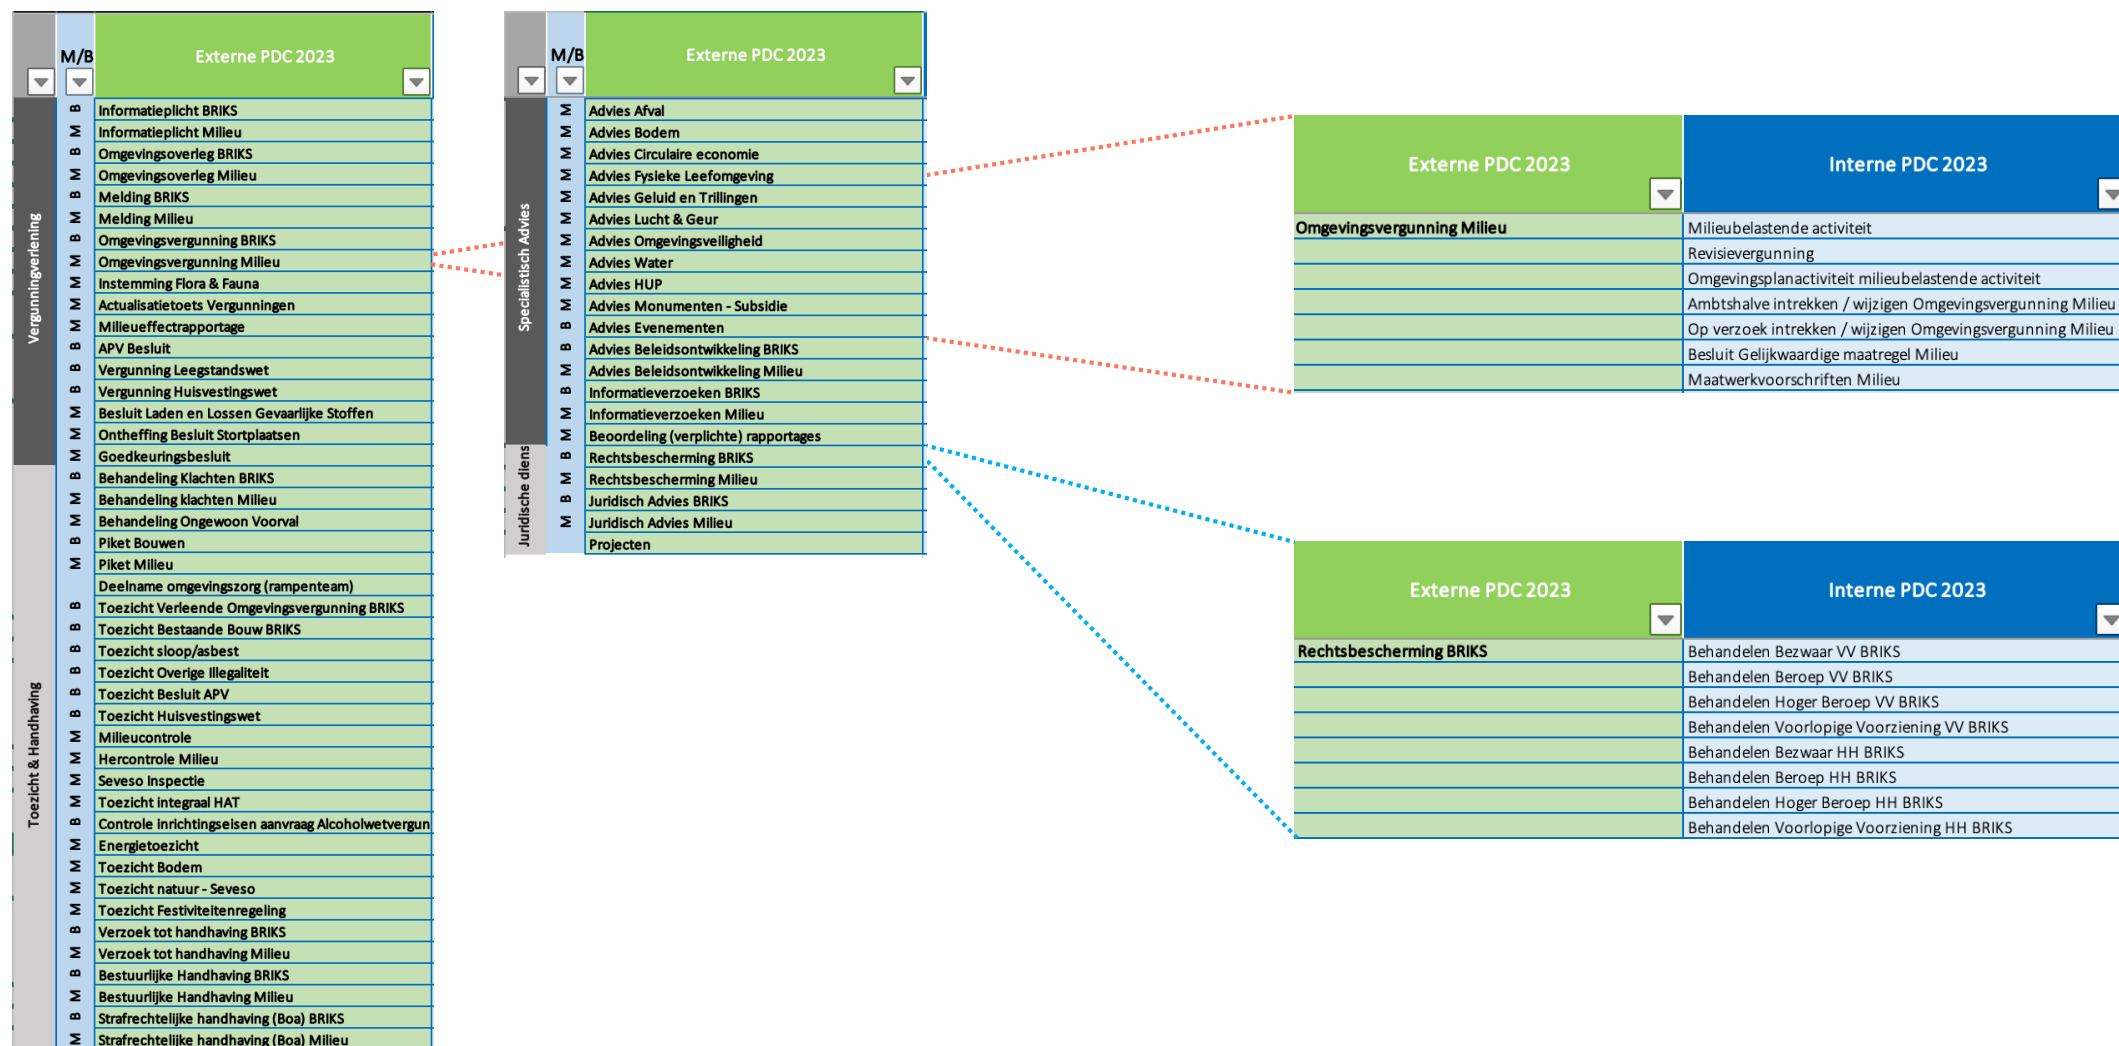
| | M/B | Externe PDC 2023 |
|---|---|---|
| Vergunningverlening | B | Informatieplicht BRIKS |
| | M | Informatieplicht Milieu |
| | B | Omgevingsoverleg BRIKS |
| | M | Omgevingsoverleg Milieu |
| | B | Melding BRIKS |
| | M | Melding Milieu |
| | B | Omgevingsvergunning BRIKS |
| | M | Omgevingsvergunning Milieu |
| | M | Instemming Flora & Fauna |
| | M | Actualisatietoets Vergunningen |
| | M | Milieueffectrapportage |
| | B | APV Besluit |
| | B | Vergunning Leegstandswet |
| | B | Vergunning Huisvestingswet |
| | M | Besluit Laden en Lossen Gevaarlijke Stoffen |
| | M | Ontheffing Besluit Stortplaatsen |
| | M | Goedkeuringsbesluit |
| Toezicht & Handhaving | B | Behandeling Klachten BRIKS |
| | M | Behandeling klachten Milieu |
| | M | Behandeling Ongewoon Voorval |
| | B | Piket Bouwen |
| | M | Piket Milieu |
| | | Deelname omgevingszorg (rampenteam) |
| | B | Toezicht Verleende Omgevingsvergunning BRIKS |
| | B | Toezicht Bestaande Bouw BRIKS |
| | B | Toezicht sloop/asbest |
| | B | Toezicht Overige Illegaliteit |
| | B | Toezicht Besluit APV |
| | B | Toezicht Huisvestingswet |
| | M | Milieucontrole |
| | M | Hercontrole Milieu |
| | M | Seveso Inspectie |
| | M | Toezicht integraal HAT |
| | B | Controle inrichtingseisen aanvraag Alcoholwetvergun |
| | M | Energietoezicht |
| | M | Toezicht Bodem |
| | M | Toezicht natuur - Seveso |
| | M | Toezicht Festiviteitenregeling |
| | B | Verzoek tot handhaving BRIKS |
| | M | Verzoek tot handhaving Milieu |
| | B | Bestuurlijke Handhaving BRIKS |
| | M | Bestuurlijke Handhaving Milieu |
| | B | Strafrechtelijke handhaving (Boa) BRIKS |
| | M | Strafrechtelijke handhaving (Boa) Milieu |

| | M/B | Externe PDC 2023 |
|---|---|---|
| Specialistisch Advies | M | Advies Afval |
| | M | Advies Bodem |
| | M | Advies Circulaire economie |
| | M | Advies Fysieke Leefomgeving |
| | M | Advies Geluid en Trillingen |
| | M | Advies Lucht & Geur |
| | M | Advies Omgevingsveiligheid |
| | M | Advies Water |
| | M | Advies HUP |
| | M | Advies Monumenten - Subsidie |
| | B | Advies Evenementen |
| | B | Advies Beleidsontwikkeling BRIKS |
| | M | Advies Beleidsontwikkeling Milieu |
| | B | Informatieverzoeken BRIKS |
| | M | Informatieverzoeken Milieu |
| | M | Beoordeling (verplichte) rapportages |
| Juridische diens | B | Rechtsbescherming BRIKS |
| | M | Rechtsbescherming Milieu |
| | B | Juridisch Advies BRIKS |
| | M | Juridisch Advies Milieu |
| | | Projecten |

| Externe PDC 2023 | Interne PDC 2023 |
|---|---|
| Omgevingsvergunning Milieu | Milieubelastende activiteit |
| | Revisievergunning |
| | Omgevingsplanactiviteit milieubelastende activiteit |
| | Ambtshalve intrekken / wijzigen Omgevingsvergunning Milieu |
| | Op verzoek intrekken / wijzigen Omgevingsvergunning Milieu |
| | Besluit Gelijkwaardige maatregel Milieu |
| | Maatwerkvoorschriften Milieu |

| Externe PDC 2023 | Interne PDC 2023 |
|---|---|
| Rechtsbescherming BRIKS | Behandelen Bezwaar VV BRIKS |
| | Behandelen Beroep VV BRIKS |
| | Behandelen Hoger Beroep VV BRIKS |
| | Behandelen Voorlopige Voorziening VV BRIKS |
| | Behandelen Bezwaar HH BRIKS |
| | Behandelen Beroep HH BRIKS |
| | Behandelen Hoger Beroep HH BRIKS |
| | Behandelen Voorlopige Voorziening HH BRIKS |